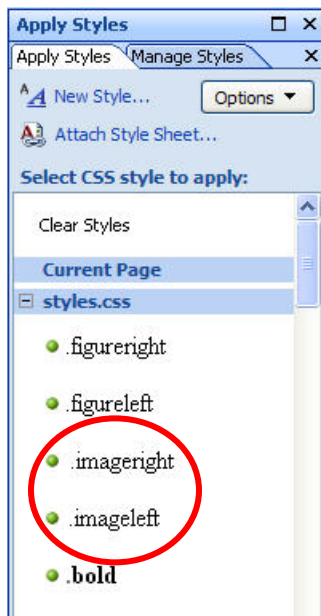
Apply Styles

Apply Styles | Manage Styles

New Style...

Options ▼

Attach Style Sheet...

Select CSS style to apply:

Clear Styles

Current Page

styles.css

.figureright

.figureleft

.imageright

.imageleft

.bold